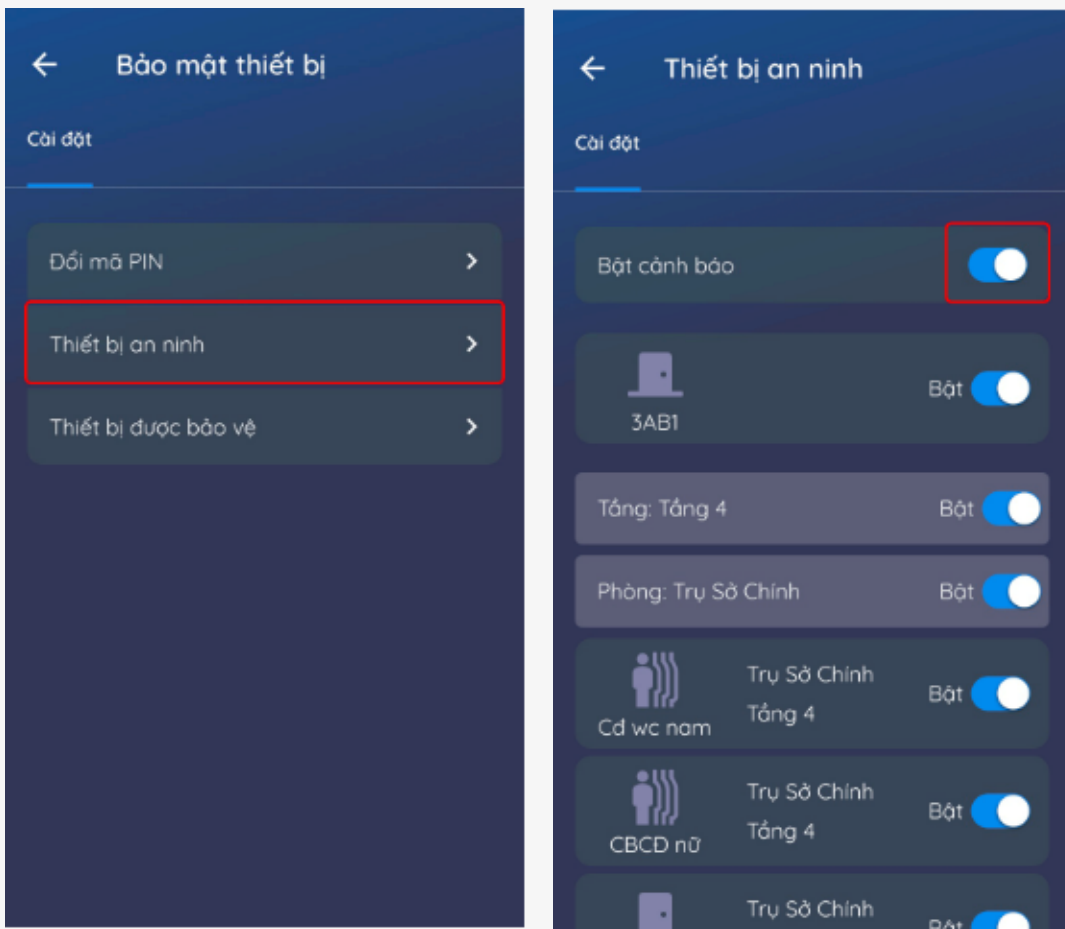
←
Bảo mật thiết bị

Cài đặt

Đổi mã PIN >

Thiết bị an ninh >

Thiết bị được bảo vệ >

←
Thiết bị an ninh

Cài đặt

Bật cảnh báo

3AB1
Bật

Tầng: Tầng 4
Bật

Phòng: Trụ Sở Chính
Bật

Cd wc nam
Trụ Sở Chính
Tầng 4
Bật

CBCD nữ
Trụ Sở Chính
Tầng 4
Bật

Trụ Sở Chính
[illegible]